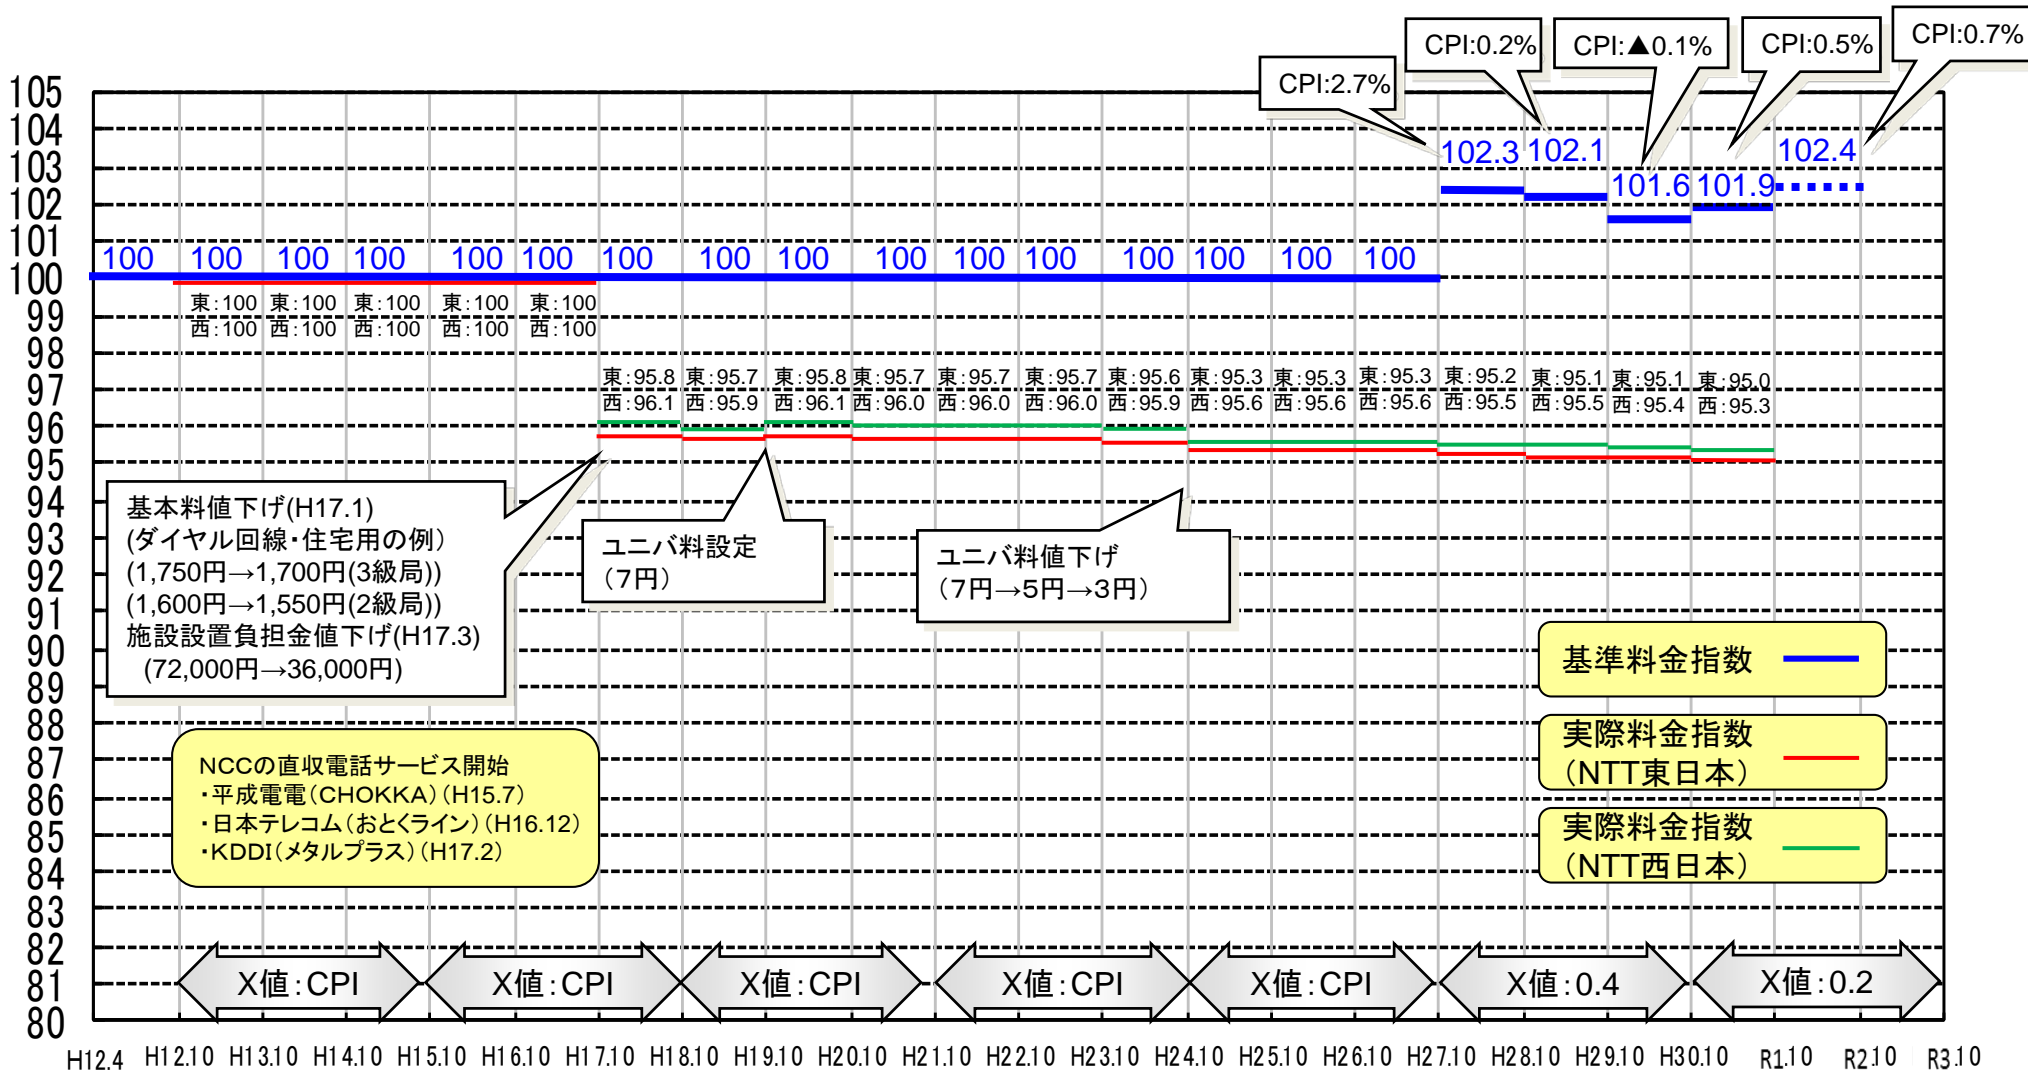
CPI:2.7%
CPI:0.2%
CPI:▲0.1%
CPI:0.5%
CPI:0.7%

105
104
103
102
101
100
99
98
97
96
95
94
93
92
91
90
89
88
87
86
85
84
83
82
81
80

102.3 102.1
101.6 101.9
102.4

100 100 100 100 100 100 100 100 100 100 100 100 100 100 100 100

東:100 西:100
東:100 西:100
東:100 西:100
東:100 西:100
東:100 西:100

東:95.8 西:96.1
東:95.7 西:95.9
東:95.8 西:96.1
東:95.7 西:96.0
東:95.7 西:96.0
東:95.7 西:96.0
東:95.6 西:95.9
東:95.3 西:95.6
東:95.3 西:95.6
東:95.3 西:95.6
東:95.2 西:95.5
東:95.1 西:95.5
東:95.1 西:95.4
東:95.0 西:95.3

基本料値下げ(H17.1)
(ダイヤル回線・住宅用の例)
(1,750円→1,700円(3級局))
(1,600円→1,550円(2級局))
施設設置負担金値下げ(H17.3)
(72,000円→36,000円)

ユニバ料設定
(7円)

ユニバ料値下げ
(7円→5円→3円)

基準料金指数

実際料金指数
(NTT東日本)

実際料金指数
(NTT西日本)

NCCの直収電話サービス開始
・平成電電(CHOKKA)(H15.7)
・日本テレコム(おとくライン)(H16.12)
・KDDI(メタルプラス)(H17.2)

X値:CPI
X値:CPI
X値:CPI
X値:CPI
X値:CPI
X値:0.4
X値:0.2

H12.4 H12.10 H13.10 H14.10 H15.10 H16.10 H17.10 H18.10 H19.10 H20.10 H21.10 H22.10 H23.10 H24.10 H25.10 H26.10 H27.10 H28.10 H29.10 H30.10 R1.10 R2.10 R3.10